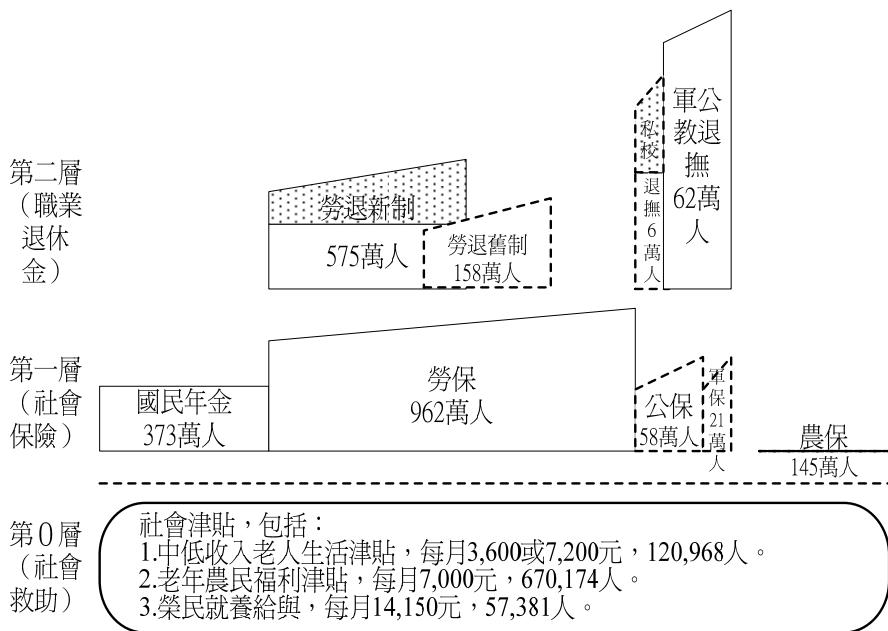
第二層（職業退休金）

勞退新制
575萬人

勞退舊制
158萬人

私校
退撫
6
萬
人

軍公教退撫
62萬
人

第一層（社會保險）

國民年金
373萬人

勞保
962萬人

公保
58萬人

軍保
21
萬
人

農保
145萬人

第0層（社會救助）

社會津貼，包括：
1.中低收入老人生活津貼，每月3,600或7,200元，120,968人。
2.老年農民福利津貼，每月7,000元，670,174人。
3.榮民就養給與，每月14,150元，57,381人。